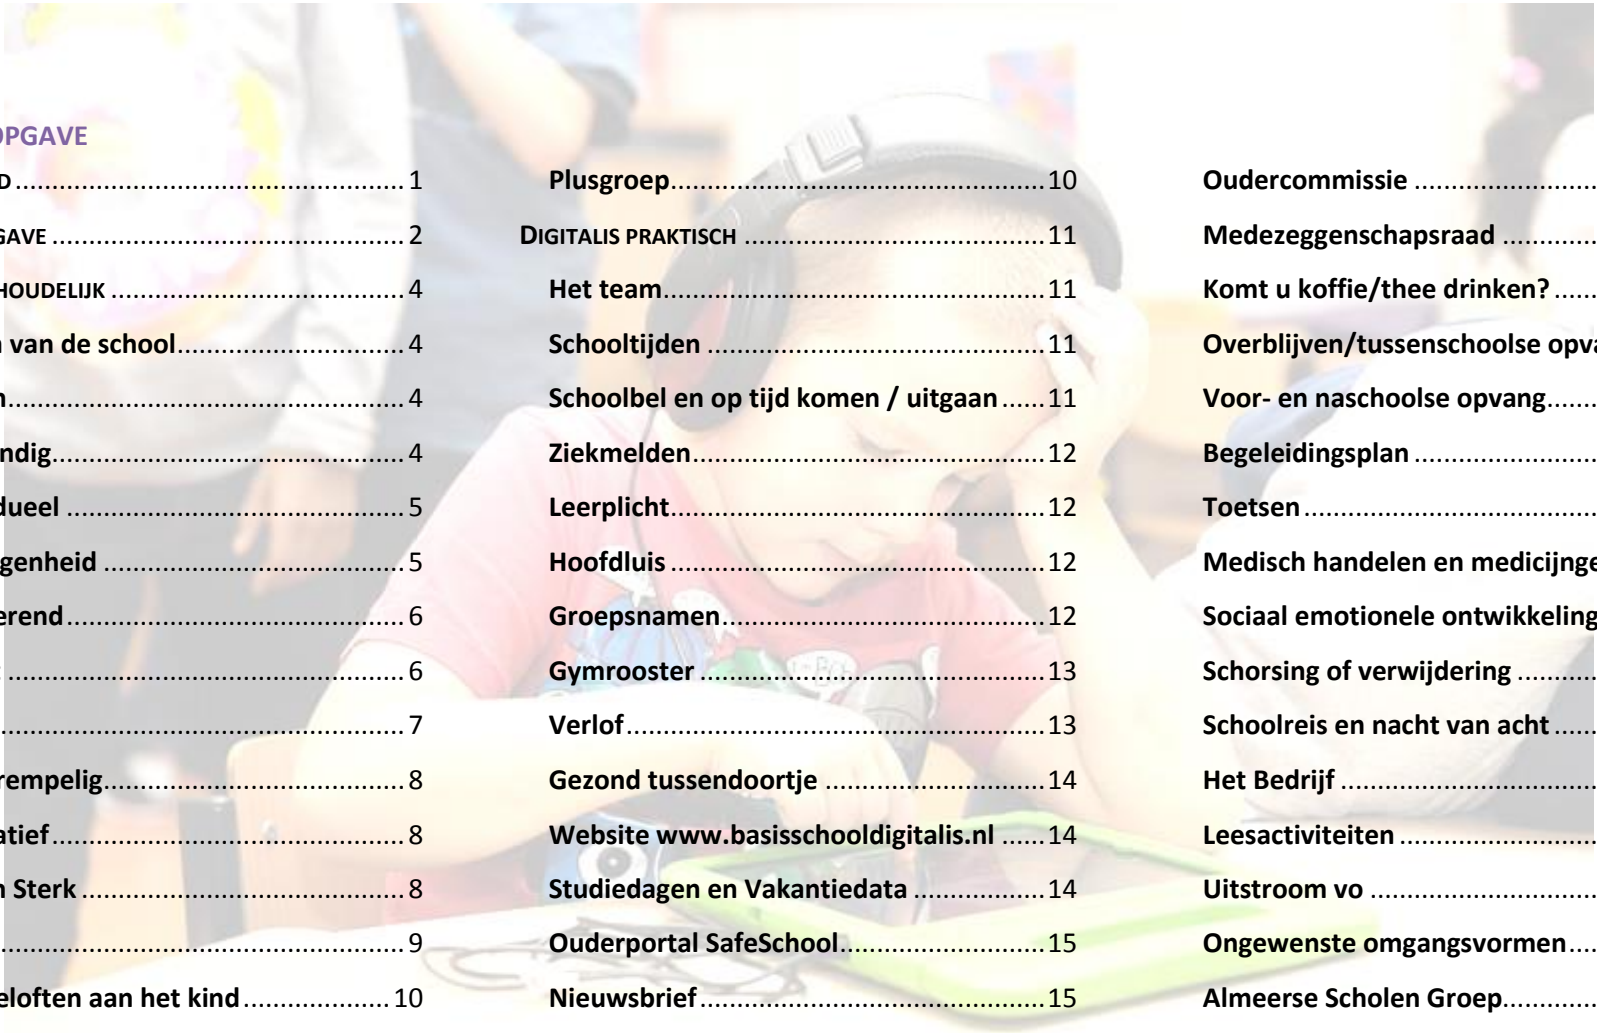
OPGAVE

D ........................................1
GAVE ........................................2
HOUDELIJK ........................................4
n van de school........................................4
n........................................4
ndig........................................4
dueel ........................................5
genheid ........................................5
erend........................................6
........................................6
........................................7
rempelig........................................8
atief........................................8
n Sterk ........................................8
........................................9
eloften aan het kind....................10

Plusgroep........................................10
DIGITALIS PRAKTISCH ........................................11
Het team........................................11
Schooltijden ........................................11
Schoolbel en op tijd komen / uitgaan ......11
Ziekmelden........................................12
Leerplicht........................................12
Hoofdluis ........................................12
Groepsnamen........................................12
Gymrooster ........................................13
Verlof........................................13
Gezond tussendoortje ........................................14
Website www.basisschooldigitalis.nl ......14
Studiedagen en Vakantiedata ....................14
Ouderportal SafeSchool........................15
Nieuwsbrief........................................15

Oudercommissie ........................
Medezeggenschapsraad ..............
Komt u koffie/thee drinken? ......
Overblijven/tussenschoolse opva
Voor- en naschoolse opvang........
Begeleidingsplan ........................
Toetsen........................
Medisch handelen en medicijnge
Sociaal emotionele ontwikkeling
Schorsing of verwijdering ............
Schoolreis en nacht van acht ......
Het Bedrijf ........................
Leesactiviteiten ........................
Uitstroom vo ........................
Ongewenste omgangsvormen....
Almeerse Scholen Groep..............